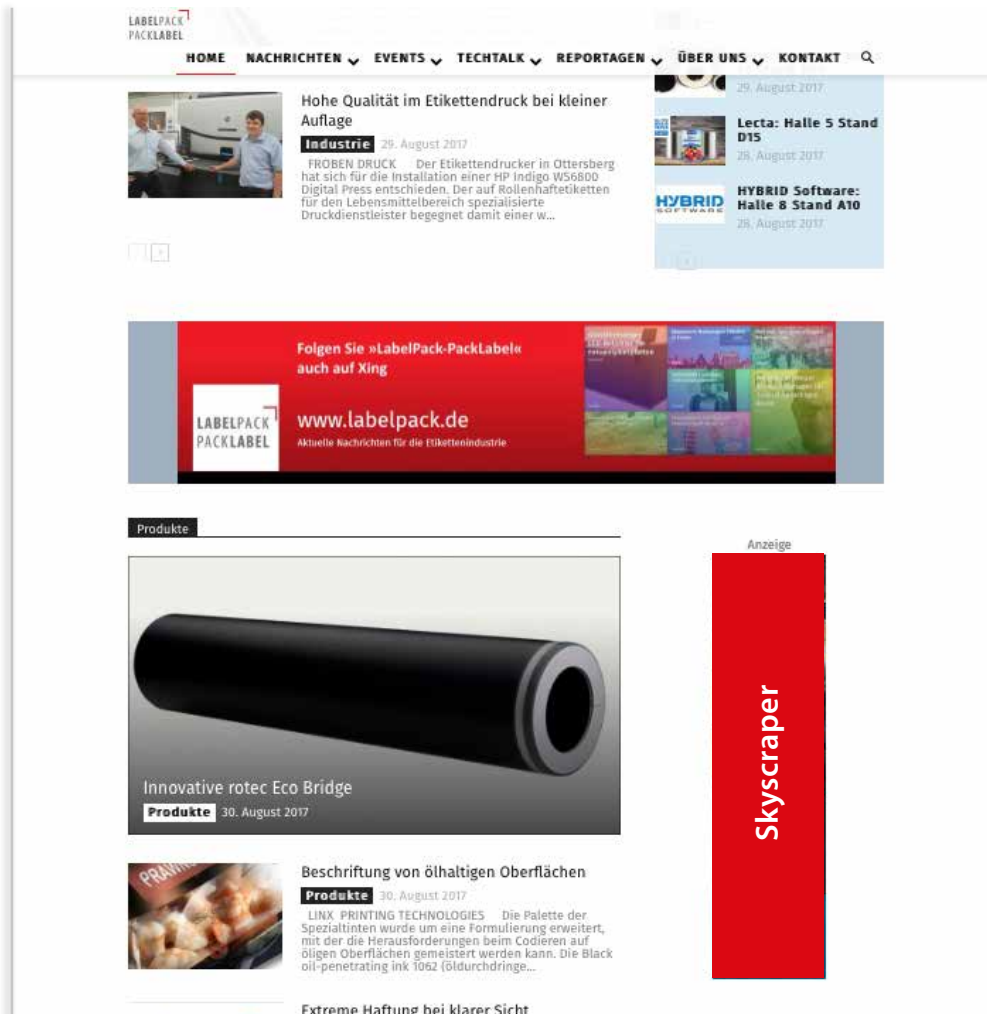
LABELPACK PACKLABEL

HOME NACHRICHTEN EVENTS TECHTALK REPORTAGEN ÜBER UNS KONTAKT

Hohe Qualität im Etikettendruck bei kleiner Auflage

Industrie 29. August 2017

FROBEN DRUCK Der Etikettendrucker in Ottersberg hat sich für die Installation einer HP Indigo WS6800 Digital Press entschieden. Der auf Rollenhaftetiketten für den Lebensmittelbereich spezialisierte Druckdienstleister begegnet damit einer w...

29. August 2017

Lecta: Halle 5 Stand D15
28. August 2017

HYBRID SOFTWARE

HYBRID Software: Halle 8 Stand A10
28. August 2017

Folgen Sie »LabelPack-PackLabel« auch auf Xing

LABELPACK PACKLABEL

www.labelpack.de

Aktuelle Nachrichten für die Etikettenindustrie

Produkte

Anzeige

Innovative rotec Eco Bridge

Produkte 30. August 2017

Skyscraper

Beschriftung von ölhaltigen Oberflächen

Produkte 30. August 2017

LINX PRINTING TECHNOLOGIES Die Palette der Spezialtinten wurde um eine Formulierung erweitert, mit der die Herausforderungen beim Codieren auf öligen Oberflächen gemeistert werden kann. Die Black oil-penetrating ink 1062 (öldurchdringe...

Extreme Haftung bei klarer Sicht